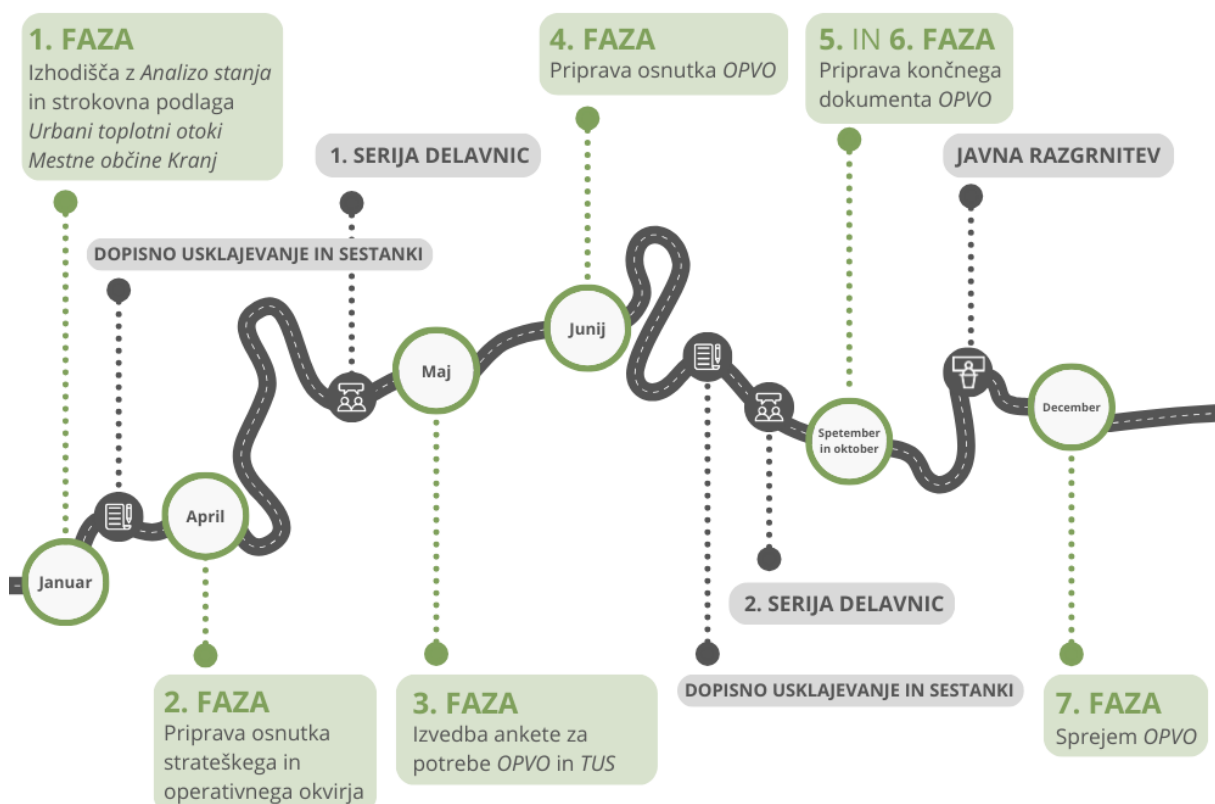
1. FAZA
Izhodišča z Analizo stanja in strokovna podlaga Urbani toplotni otoki Mestne občine Kranj

1. SERIJA DELAVNIC

4. FAZA
Priprava osnutka OPVO

5. IN 6. FAZA
Priprava končnega dokumenta OPVO

JAVNA RAZGRNITEV

DOPISNO USKLAJEVANJE IN SESTANKI

Januar

April

Maj

Junij

Spetember in oktober

December

2. SERIJA DELAVNIC

DOPISNO USKLAJEVANJE IN SESTANKI

2. FAZA
Priprava osnutka strateškega in operativnega okvirja

3. FAZA
Izvedba ankete za potrebe OPVO in TUS

7. FAZA
Sprejem OPVO